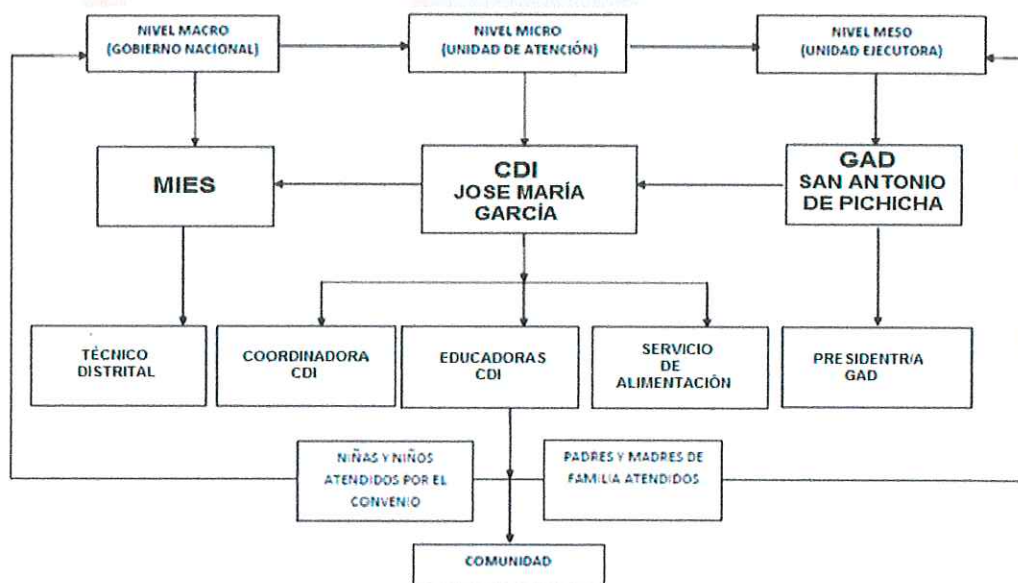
NIVEL MACRO
(GOBIERNO NACIONAL)

NIVEL MICRO
(UNIDAD DE ATENCIÓN)

NIVEL MESO
(UNIDAD EJECUTORA)

MIES

CDI
JOSE MARÍA GARCÍA

GAD
SAN ANTONIO DE PICHICHA

TÉCNICO DISTRITAL

COORDINADORA CDI

EDUCADORAS CDI

SERVICIO DE ALIMENTACIÓN

PRESIDENTR/A GAD

NIÑAS Y NIÑOS ATENDIDOS POR EL CONVENIO

PADRES Y MADRES DE FAMILIA ATENDIDOS

COMUNIDAD